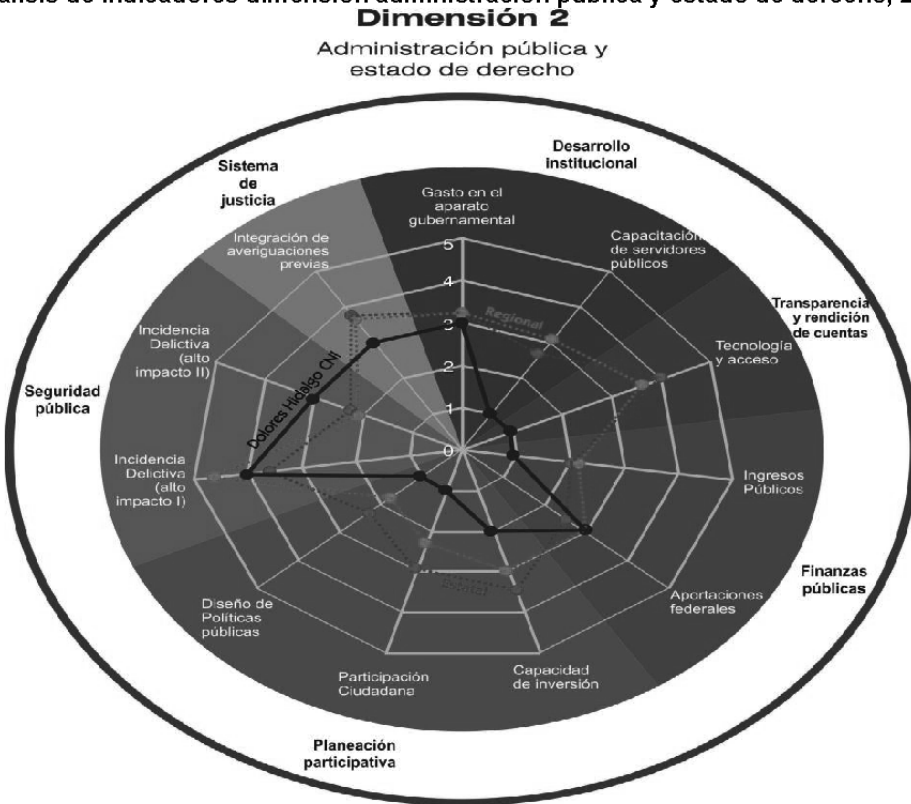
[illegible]álisis de indicadores dimensión administración pública y estado de derecho, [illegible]

Dimensión 2

Administración pública y estado de derecho

Desarrollo institucional

Sistema de justicia

Gasto en el aparato gubernamental

Capacitación de servidores públicos

Transparencia y rendición de cuentas

Integración de averiguaciones previas

5

4

3

2

1

0

Regional

Tecnología y acceso

Incidencia Delictiva (alto impacto II)

Dolores Hidalgo CNI

Seguridad pública

Incidencia Delictiva (alto impacto I)

Ingresos Públicos

Estatal

Finanzas públicas

Diseño de Políticas públicas

Aportaciones federales

Participación Ciudadana

Capacidad de inversión

Planeación participativa